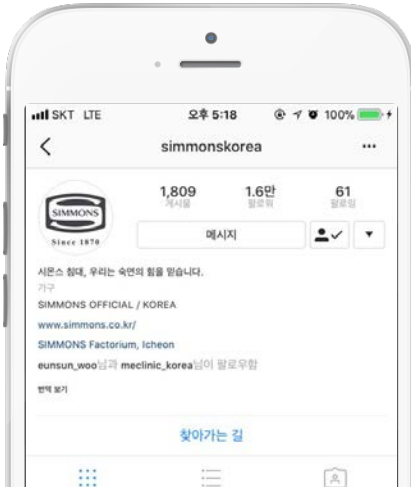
SKT LTE 오후 5:18 100%

simmonskorea

SIMMONS Since 1870

1,809 게시물
1.6만 팔로워
61 팔로잉

메시지

시몬스 침대, 우리는 숙면의 힘을 믿습니다.
가구
SIMMONS OFFICIAL / KOREA
www.simmons.co.kr/
SIMMONS Factorium, Icheon
eunsun_woo님과 meclinic_korea님이 팔로우함
번역 보기

찾아가는 길